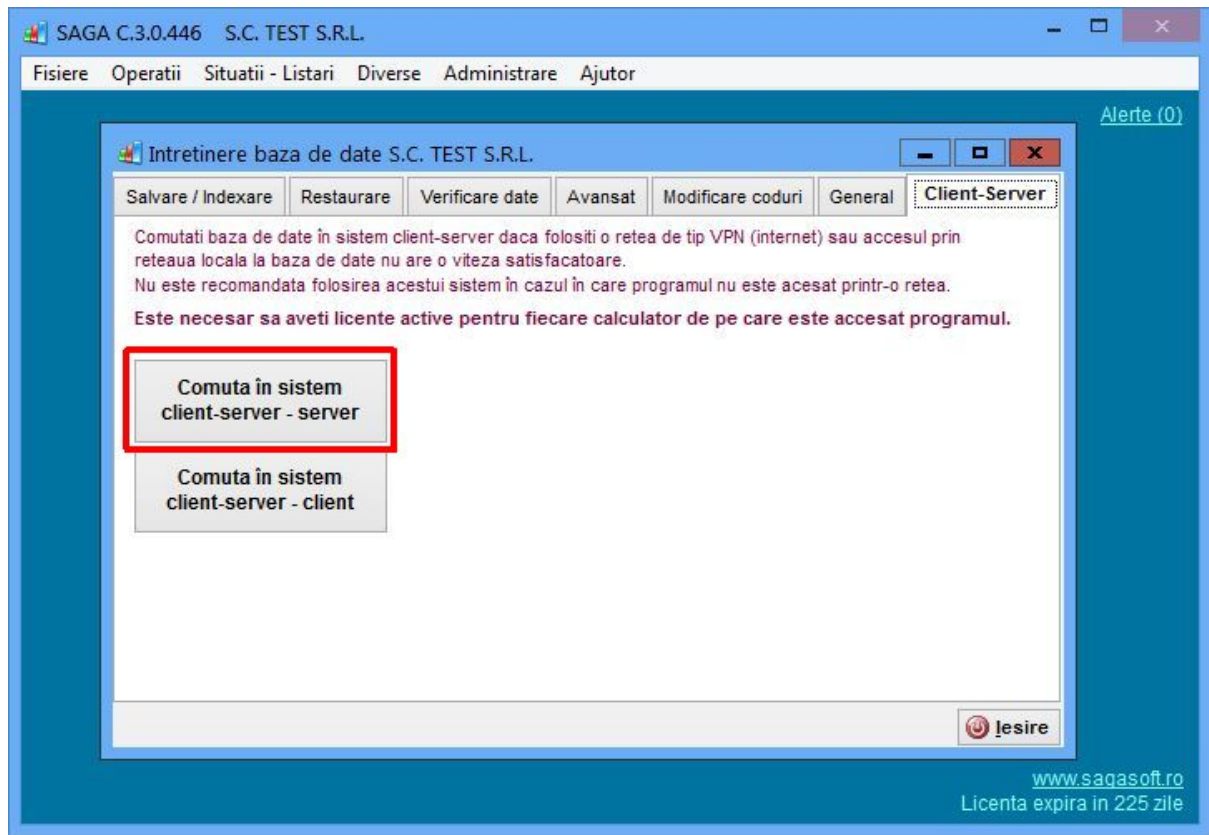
SAGA C.3.0.446 S.C. TEST S.R.L.

Fisiere Operatii Situatii - Listari Diverse Administrare Ajutor

Alerte (0)

Intretinere baza de date S.C. TEST S.R.L.

| Salvare / Indexare | Restaurare | Verificare date | Avansat | Modificare coduri | General | Client-Server |
|---|---|---|---|---|---|---|

Comutati baza de date în sistem client-server daca folositi o retea de tip VPN (internet) sau accesul prin reteaua locala la baza de date nu are o viteza satisfacatoare.
Nu este recomandata folosirea acestui sistem în cazul în care programul nu este acesat printr-o retea.

Este necesar sa aveti licente active pentru fiecare calculator de pe care este accesat programul.

Comuta în sistem client-server - server

Comuta în sistem client-server - client

Iesire

www.sagasoft.ro
Licenta expira in 225 zile